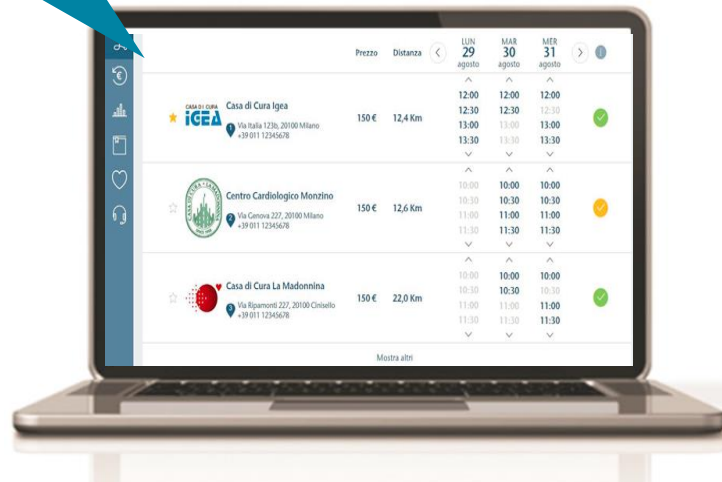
Prezzo Distanza LUN 29 agosto MAR 30 agosto MER 31 agosto

CASA DI CURA IGEA
Casa di Cura Igea
1 Via Italia 123b, 20100 Milano
+39 011 12345678
150 € 12,4 Km
12:00 12:30 13:00 13:30
12:00 12:30 12:30 13:00 13:30
12:00 12:30 13:00 13:30

Centro Cardiologico Monzino
2 Via Genova 227, 20100 Milano
+39 011 12345678
150 € 12,6 Km
10:00 10:30 11:00 11:30
10:00 10:30 11:00 11:30
10:00 10:30 11:00 11:30

Casa di Cura La Madonnina
3 Via Ripamonti 227, 20100 Cinisello
+39 011 12345678
150 € 22,0 Km
10:00 10:30 11:00 11:30
10:00 10:30 11:00 11:30
10:00 10:30 11:00 11:30

Mostra altri